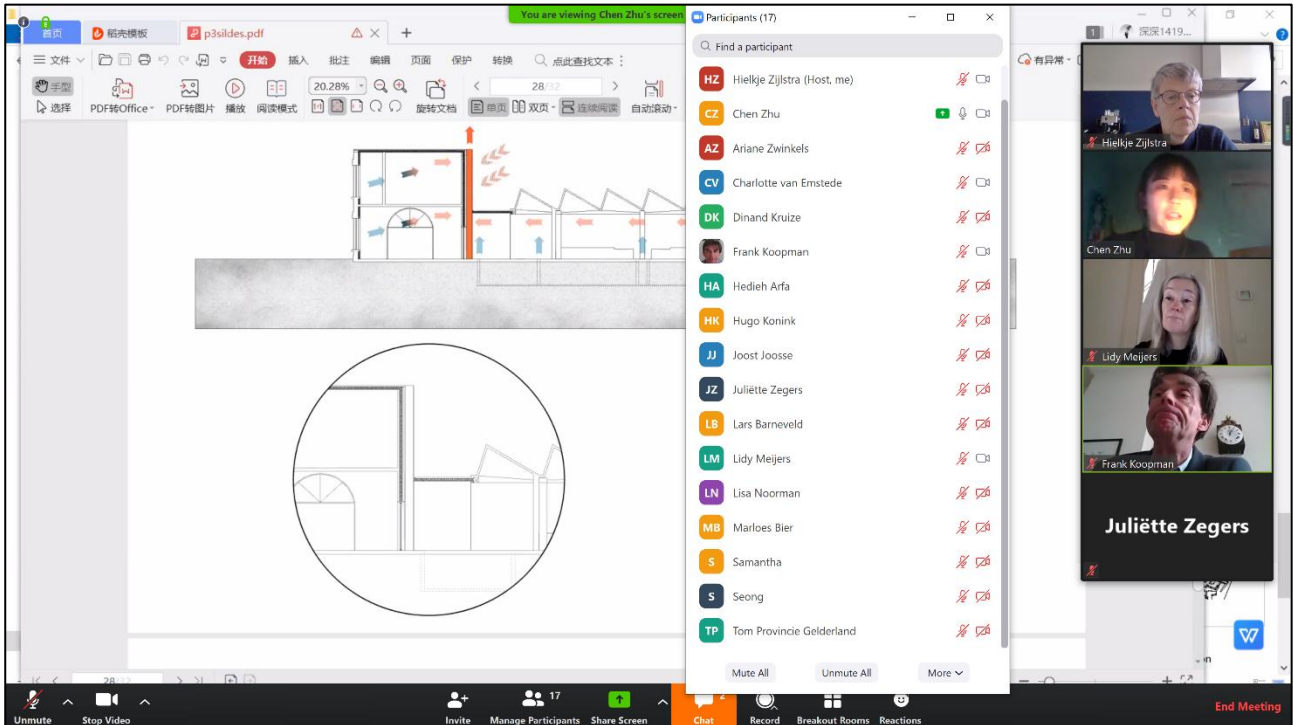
You are viewing Chen Zhu's screen

首页 稻壳模板 p3silides.pdf

三 文件 开始 插入 批注 编辑 页面 保护 转换 点此查找文本

手型 选择 PDF转Office PDF转图片 播放 阅读模式 20.28% 旋转文档 单页 双页 连续阅读 自动滚动 28/32

有异常 深深1419...

Participants (17)

Find a participant

HZ Hielkje Zijlstra (Host, me)
CZ Chen Zhu
AZ Ariane Zwinkels
CV Charlotte van Emstede
DK Dinand Kruize
Frank Koopman
HA Hedieh Arfa
HK Hugo Konink
JJ Joost Joosse
JZ Juliëtte Zegers
LB Lars Barneveld
LM Lidy Meijers
LN Lisa Noorman
MB Marloes Bier
S Samantha
S Seong
TP Tom Provincie Gelderland

Mute All Unmute All More

Hielkje Zijlstra
Chen Zhu
Lidy Meijers
Frank Koopman
Juliëtte Zegers

Unmute Stop Video Invite 17 Manage Participants Share Screen 2 Chat Record Breakout Rooms Reactions End Meeting